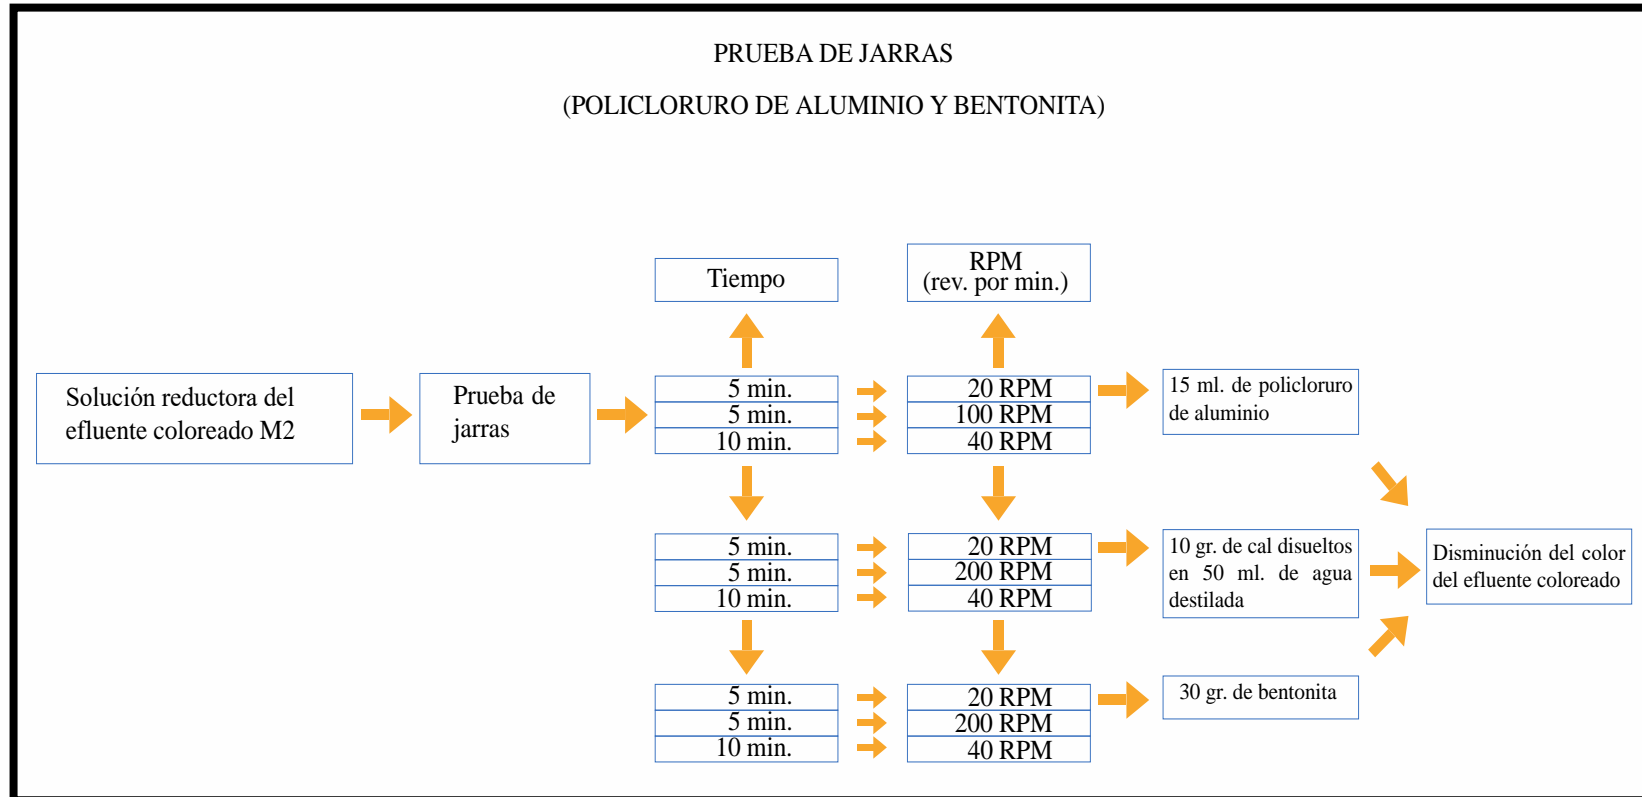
PRUEBA DE JARRAS

(POLICLORURO DE ALUMINIO Y BENTONITA)

Tiempo

RPM
(rev. por min.)

Solución reductora del efluente coloreado M2

Prueba de jarras

| 5 min. |
|---|
| 5 min. |
| 10 min. |

| 20 RPM |
|---|
| 100 RPM |
| 40 RPM |

15 ml. de policloruro de aluminio

| 5 min. |
|---|
| 5 min. |
| 10 min. |

| 20 RPM |
|---|
| 200 RPM |
| 40 RPM |

10 gr. de cal disueltos en 50 ml. de agua destilada

Disminución del color del efluente coloreado

| 5 min. |
|---|
| 5 min. |
| 10 min. |

| 20 RPM |
|---|
| 200 RPM |
| 40 RPM |

30 gr. de bentonita